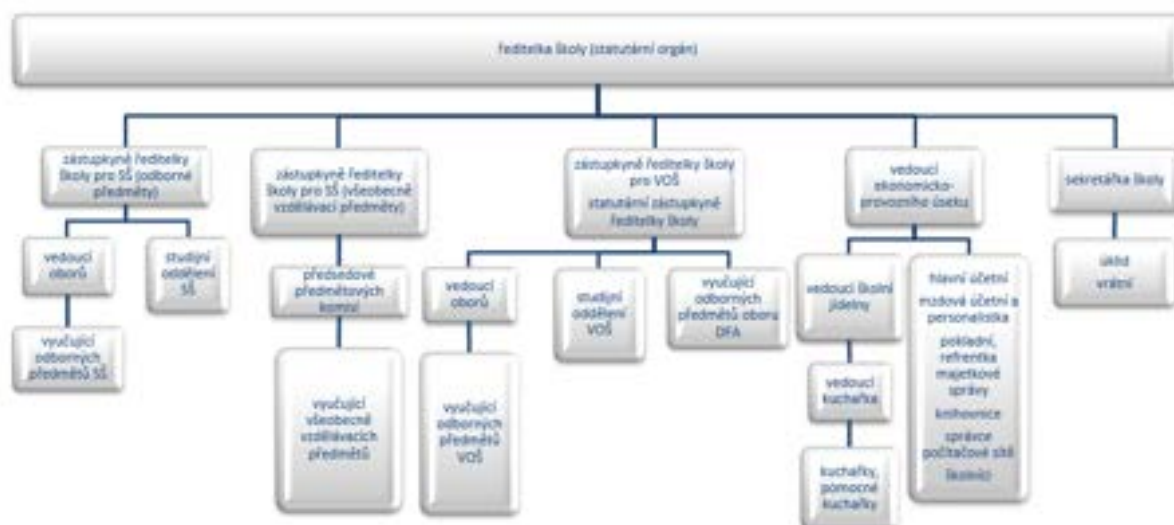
ředitelka školy (statutární orgán)

zástupkyně ředitelky školy pro SŠ (odborné předměty)

vedoucí oborů

vyučující odborných předmětů SŠ

studijní oddělení SŠ

zástupkyně ředitelky školy pro SŠ (všeobecně vzdělávací předměty)

předsedové předmětových komisí

vyučující všeobecně vzdělávacích předmětů

zástupkyně ředitelky školy pro VOŠ
statutární zástupkyně ředitelky školy

vedoucí oborů

vyučující odborných předmětů VOŠ

studijní oddělení VOŠ

vyučující odborných předmětů oboru DFA

vedoucí ekonomicko-provozního úseku

vedoucí školní jídelny

vedoucí kuchařka

kuchařky, pomocné kuchařky

hlavní účetní
mzdová účetní a personalistka
pokladní, referentka majetkové správy
knihovnice
správce počítačové sítě
školníci

sekretářka školy

úklid
vrátní